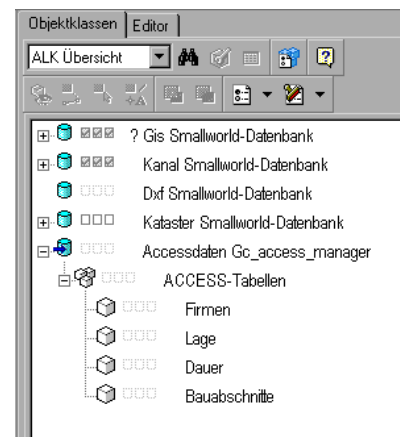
Objektklassen | Editor

ALK Übersicht

? Gis Smallworld-Datenbank
Kanal Smallworld-Datenbank
Dxf Smallworld-Datenbank
Kataster Smallworld-Datenbank
Accessdaten Gc_access_manager
ACCESS-Tabellen
Firmen
Lage
Dauer
Bauabschnitte